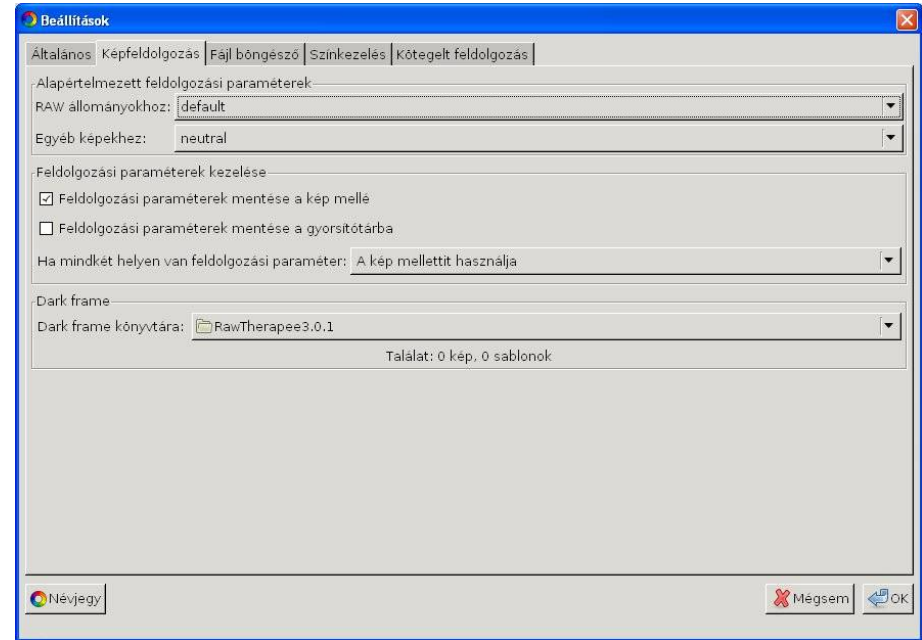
Beállítások

Általános | Képfeldolgozás | Fájl böngésző | Színkezelés | Kötegelt feldolgozás

Alapértelmezett feldolgozási paraméterek

RAW állományokhoz: default

Egyéb képekhez: neutral

Feldolgozási paraméterek kezelése

☑ Feldolgozási paraméterek mentése a kép mellé

☐ Feldolgozási paraméterek mentése a gyorsítótárba

Ha mindkét helyen van feldolgozási paraméter: A kép mellettit használja

Dark frame

Dark frame könyvtára: RawTherapee3.0.1

Találat: 0 kép, 0 sablonok

Névjegy

Mégsem

OK